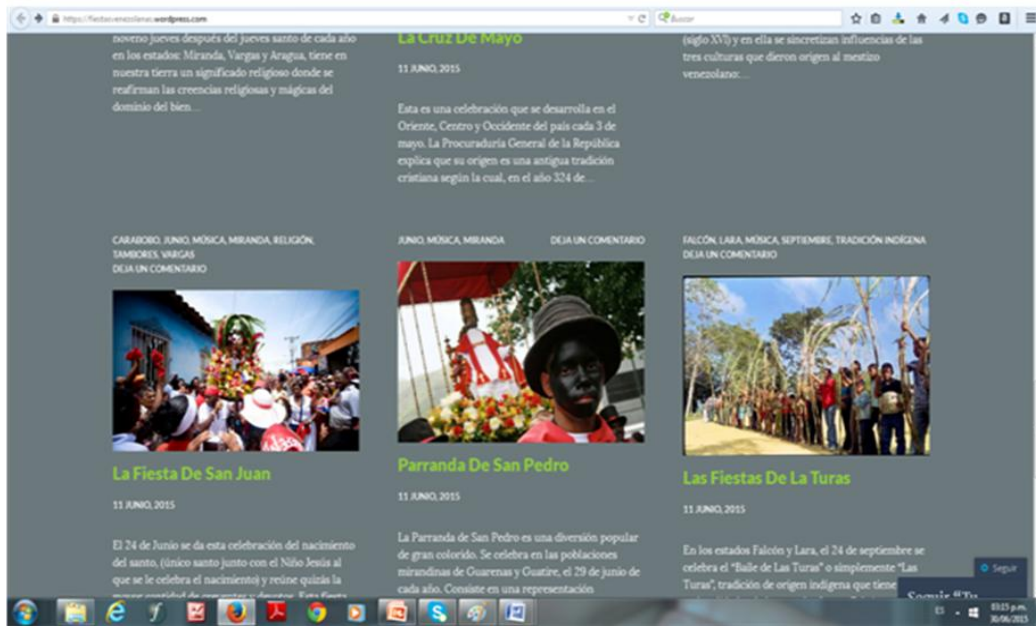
https://fiestasvenezolanas.wordpress.com

Buscar

noveno jueves después del jueves santo de cada año en los estados: Miranda, Vargas y Aragua, tiene en nuestra tierra un significado religioso donde se reafirman las creencias religiosas y mágicas del dominio del bien…

La Cruz De Mayo

11 JUNIO, 2015

Esta es una celebración que se desarrolla en el Oriente, Centro y Occidente del país cada 3 de mayo. La Procuraduría General de la República explica que su origen es una antigua tradición cristiana según la cual, en el año 324 de…

(siglo XVI) y en ella se sincretizan influencias de las tres culturas que dieron origen al mestizo venezolano:…

CARABOBO, JUNIO, MÚSICA, MIRANDA, RELIGIÓN, TAMBORES, VARGAS
DEJA UN COMENTARIO

La Fiesta De San Juan

11 JUNIO, 2015

El 24 de Junio se da esta celebración del nacimiento del santo, (único santo junto con el Niño Jesús al que se le celebra el nacimiento) y reúne quizás la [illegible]

JUNIO, MÚSICA, MIRANDA
DEJA UN COMENTARIO

Parranda De San Pedro

11 JUNIO, 2015

La Parranda de San Pedro es una diversión popular de gran colorido. Se celebra en las poblaciones mirandinas de Guarenas y Guatire, el 29 de junio de cada año. Consiste en una representación

FALCÓN, LARA, MÚSICA, SEPTIEMBRE, TRADICIÓN INDÍGENA
DEJA UN COMENTARIO

Las Fiestas De La Turas

11 JUNIO, 2015

En los estados Falcón y Lara, el 24 de septiembre se celebra el "Baile de Las Turas" o simplemente "Las Turas", tradición de origen indígena que tiene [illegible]

Seguir

Seguir "Fi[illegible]

ES

03:15 p.m.
30/06/2015